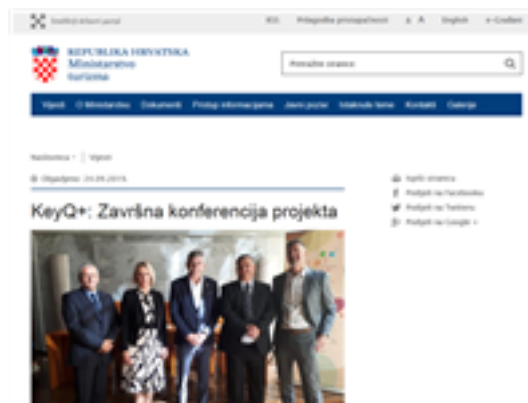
Središnji državni portal RSS Prilagodba pristupačnosti A A English e-Građani

REPUBLIKA HRVATSKA
Ministarstvo turizma

Pretražite stranice

Vijesti O Ministarstvu Dokumenti Pristup informacijama Javni poziv Istaknute teme Kontakti Galerije

Naslovnica Vijesti

Objavljeno: 24.06.2015.

KeyQ+: Završna konferencija projekta

Ispiši stranicu
Podijeli na Facebooku
Podijeli na Twitteru
Podijeli na Google +